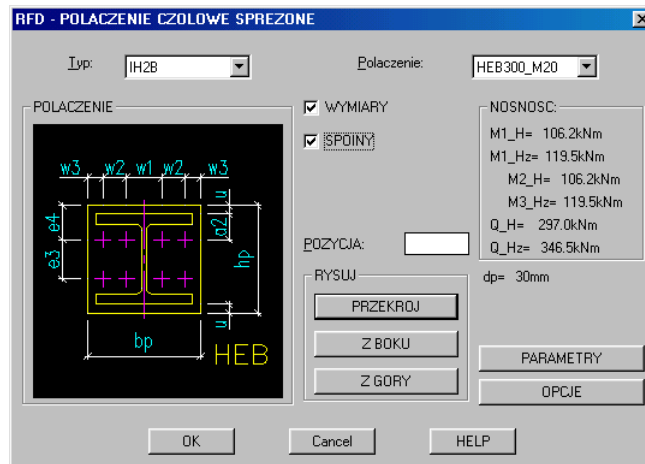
RFD - POLACZENIE CZOLOWE SPREZONE

Typ: IH2B

Polaczenie: HEB300_M20

POLACZENIE

w3 w2 w1 w2 w3

e4 e3 u a2 hp u

bp

HEB

WYMIARY

SPOINY

POZYCJA:

RYSUJ

PRZEKROJ

Z BOKU

Z GORY

NOSNOSC:

M1_H= 106.2kNm

M1_Hz= 119.5kNm

M2_H= 106.2kNm

M3_Hz= 119.5kNm

Q_H= 297.0kNm

Q_Hz= 346.5kNm

dp= 30mm

PARAMETRY

OPCJE

OK

Cancel

HELP